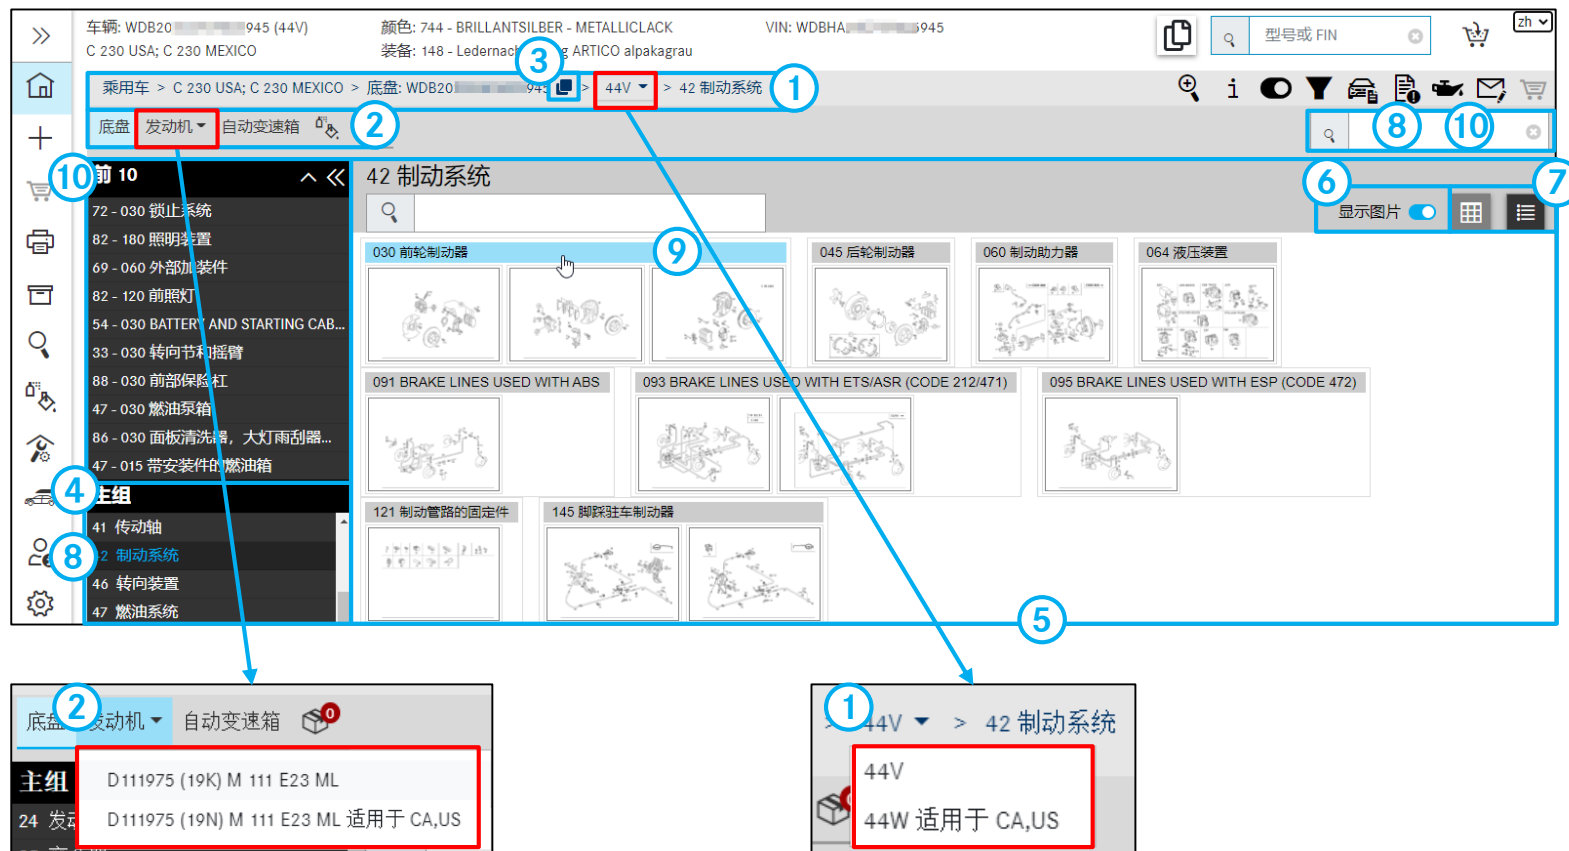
车辆: WDB20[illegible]945 (44V)
C 230 USA; C 230 MEXICO

颜色: 744 - BRILLANTSILBER - METALLICLACK
装备: 148 - Ledernach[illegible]g ARTICO alpakagrau

VIN: WDBHA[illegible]945

型号或 FIN

zh

乘用车 > C 230 USA; C 230 MEXICO > 底盘: WDB20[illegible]945 > 44V > 42 制动系统

1 2 3

底盘 发动机 自动变速箱

8 10

前 10

72 - 030 锁止系统
82 - 180 照明装置
69 - 060 外部加装件
82 - 120 前照灯
54 - 030 BATTERY AND STARTING CAB...
33 - 030 转向节和摇臂
88 - 030 前部保险杠
47 - 030 燃油泵箱
86 - 030 面板清洗器, 大灯雨刮器...
47 - 015 带安装件的燃油箱

4

主组

41 传动轴
42 制动系统
46 转向装置
47 燃油系统

8

42 制动系统

6 7

显示图片

9

030 前轮制动器
045 后轮制动器
060 制动助力器
064 液压装置
091 BRAKE LINES USED WITH ABS
093 BRAKE LINES USED WITH ETS/ASR (CODE 212/471)
095 BRAKE LINES USED WITH ESP (CODE 472)
121 制动管路的固定件
145 脚踩驻车制动器

5

2

底盘 发动机 自动变速箱

0

主组

24 发动

D111975 (19K) M 111 E23 ML
D111975 (19N) M 111 E23 ML 适用于 CA,US

1

> 44V > 42 制动系统

44V
44W 适用于 CA,US